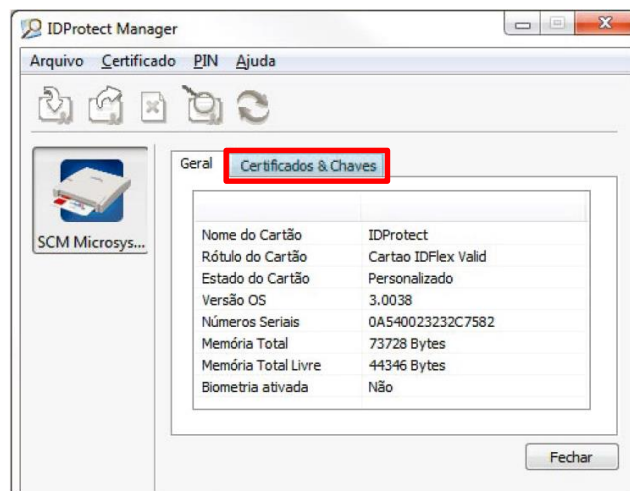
IDProtect Manager

Arquivo Certificado PIN Ajuda

SCM Microsys...

Geral Certificados & Chaves

| | |
|---|---|
| Nome do Cartão | IDProtect |
| Rótulo do Cartão | Cartao IDFlex Valid |
| Estado do Cartão | Personalizado |
| Versão OS | 3.0038 |
| Números Seriais | 0A540023232C7582 |
| Memória Total | 73728 Bytes |
| Memória Total Livre | 44346 Bytes |
| Biometria ativada | Não |

Fechar